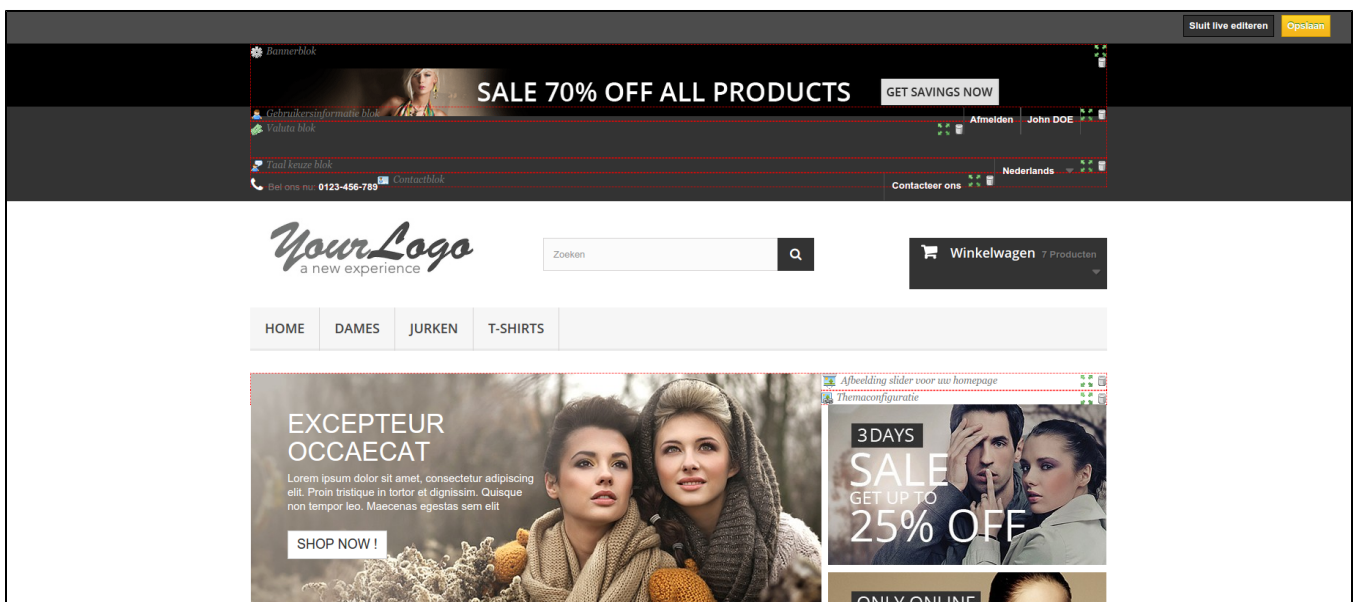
Sluit live editeren Opslaan

Bannerblok

SALE 70% OFF ALL PRODUCTS GET SAVINGS NOW

Gebruikersinformatie blok

Valuta blok

Afmelden John DOE

Taal keuze blok

Nederlands

Bel ons nu: 0123-456-789 Contactblok

Contacteer ons

YourLogo a new experience

Zoeken

Winkelwagen 7 Producten

HOME DAMES JURKEN T-SHIRTS

Afbeelding slider voor uw homepage

Themaconfiguratie

EXCEPTEUR OCCAECAT

Lorem ipsum dolor sit amet, consectetur adipiscing elit. Proin tristique in tortor et dignissim. Quisque non tempor leo. Maecenas egestas sem elit

SHOP NOW !

3 DAYS SALE GET UP TO 25% OFF

ONLY ONLINE